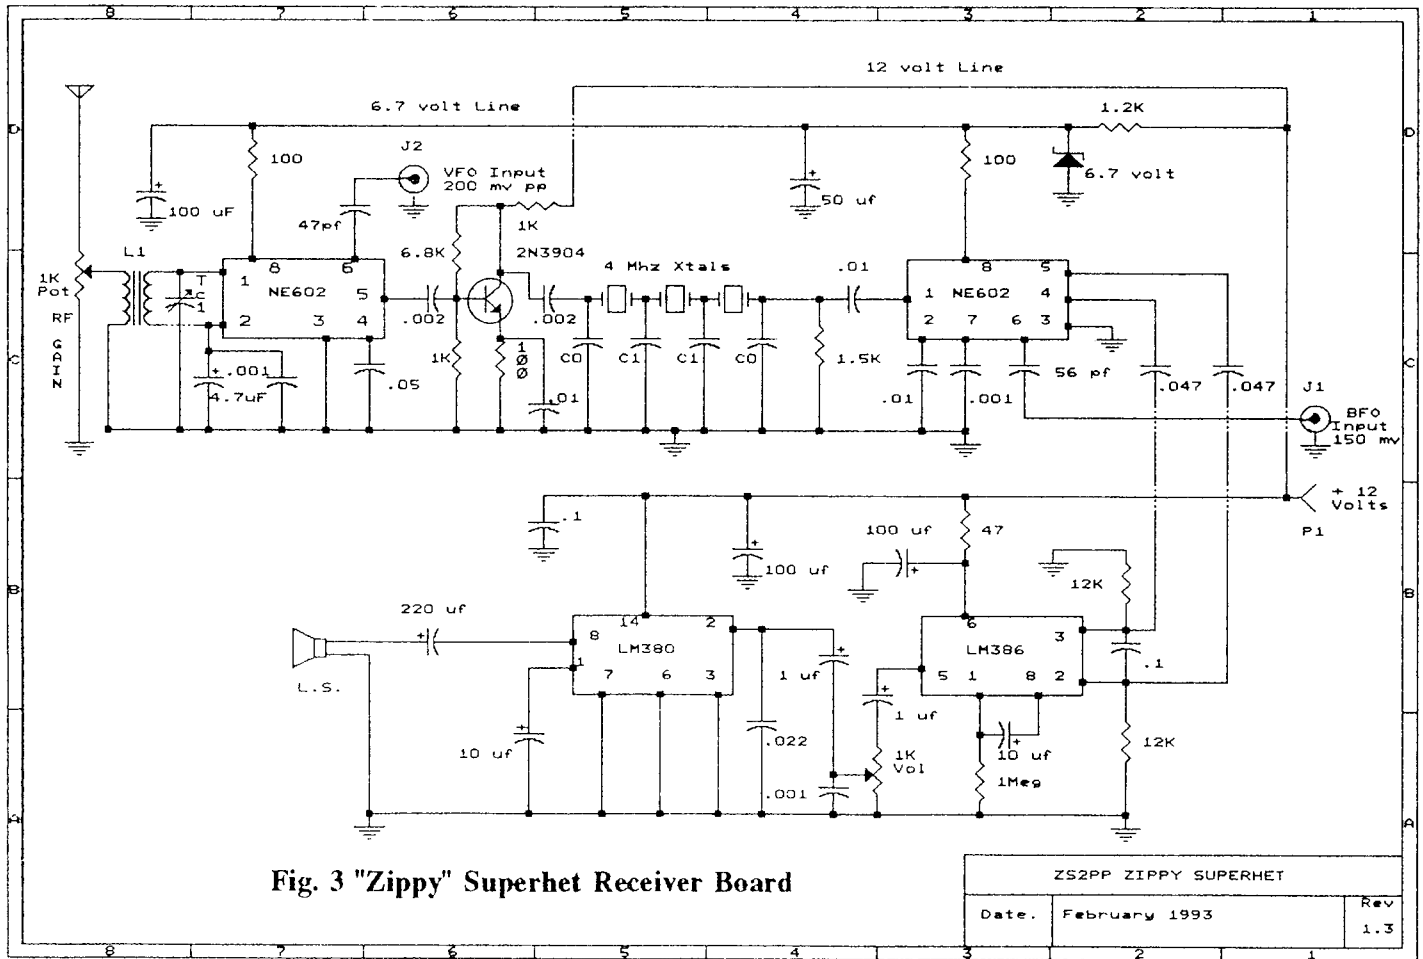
8 7 6 5 4 3 2 1

12 volt Line

6.7 volt Line

1.2K

D

100

J2

VFO Input
200 mv pp

100

6.7 volt

100 uF

47pf

1K

50 uf

1K Pot

L1

6.8K

2N3904

4 Mhz Xtals

.01

T
C
1

1

8

6

NE602

5

8

5

1

NE602

4

RF

2

3

4

.002

.002

2

7

6

3

G
A
I
N

.001

4.7uF

.05

1K

1
Ø
Ø

C0

C1

C1

C0

1.5K

56 pf

.047

.047

J1

.01

.01

.001

BFO Input
150 mv

+ 12 Volts

.1

100 uf

47

P1

100 uf

12K

220 uf

14

2

6

3

8

LM380

LM386

1

7

6

3

1 uf

5

1

8

2

L.S.

1 uf

10 uf

.022

1K Vol

10 uf

12K

.001

1Meg

Fig. 3 "Zippy" Superhet Receiver Board

ZS2PP ZIPPY SUPERHET

| Date. | February 1993 | Rev 1.3 |
|---|---|---|

8 7 6 5 4 3 2 1